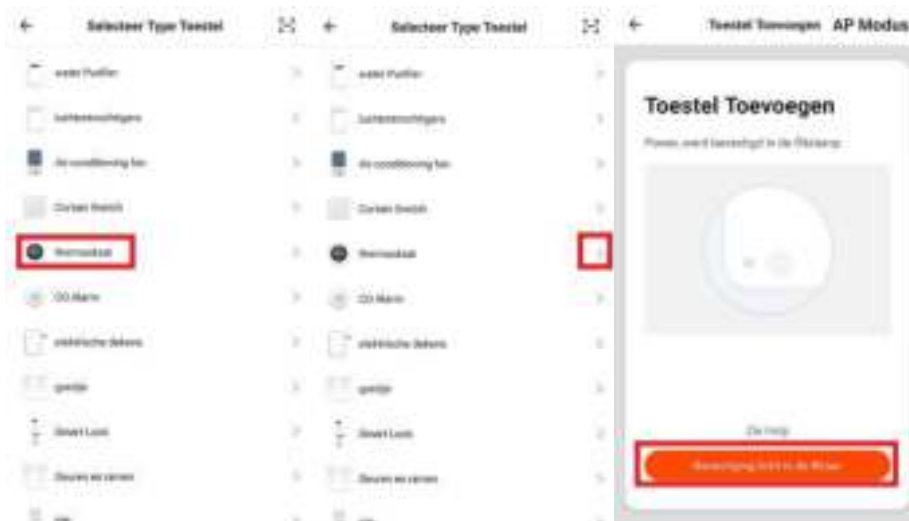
Selecteer Type Toestel

water Purifier

luchtbevochtigers

Air conditioning fan

Curtain Switch

thermostaat

CO Alarm

elektrische dekens

gordijn

Smart Lock

Deuren en ramen

Selecteer Type Toestel

water Purifier

luchtbevochtigers

Air conditioning fan

Curtain Switch

thermostaat

CO Alarm

elektrische dekens

gordijn

Smart Lock

Deuren en ramen

Toestel Toevoegen AP Modus

Toestel Toevoegen

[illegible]

Zie Hulp

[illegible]